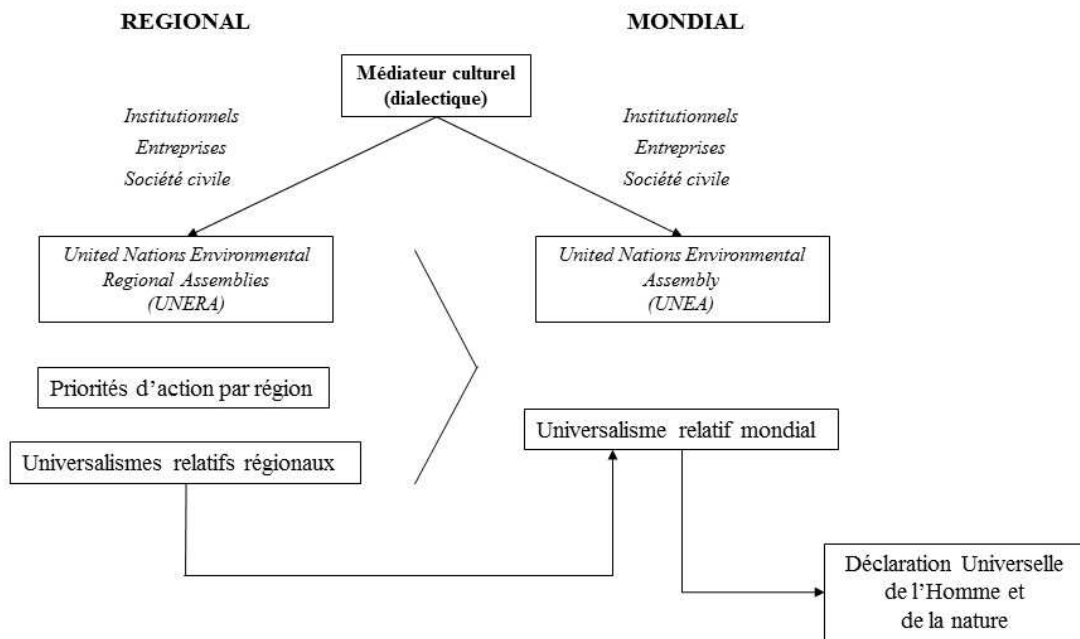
REGIONAL

MONDIAL

Médiateur culturel (dialectique)

Institutionnels
Entreprises
Société civile

Institutionnels
Entreprises
Société civile

United Nations Environmental Regional Assemblies (UNERA)

United Nations Environmental Assembly (UNEA)

Priorités d'action par région

Universalisme relatif mondial

Universalismes relatifs régionaux

Déclaration Universelle de l'Homme et de la nature